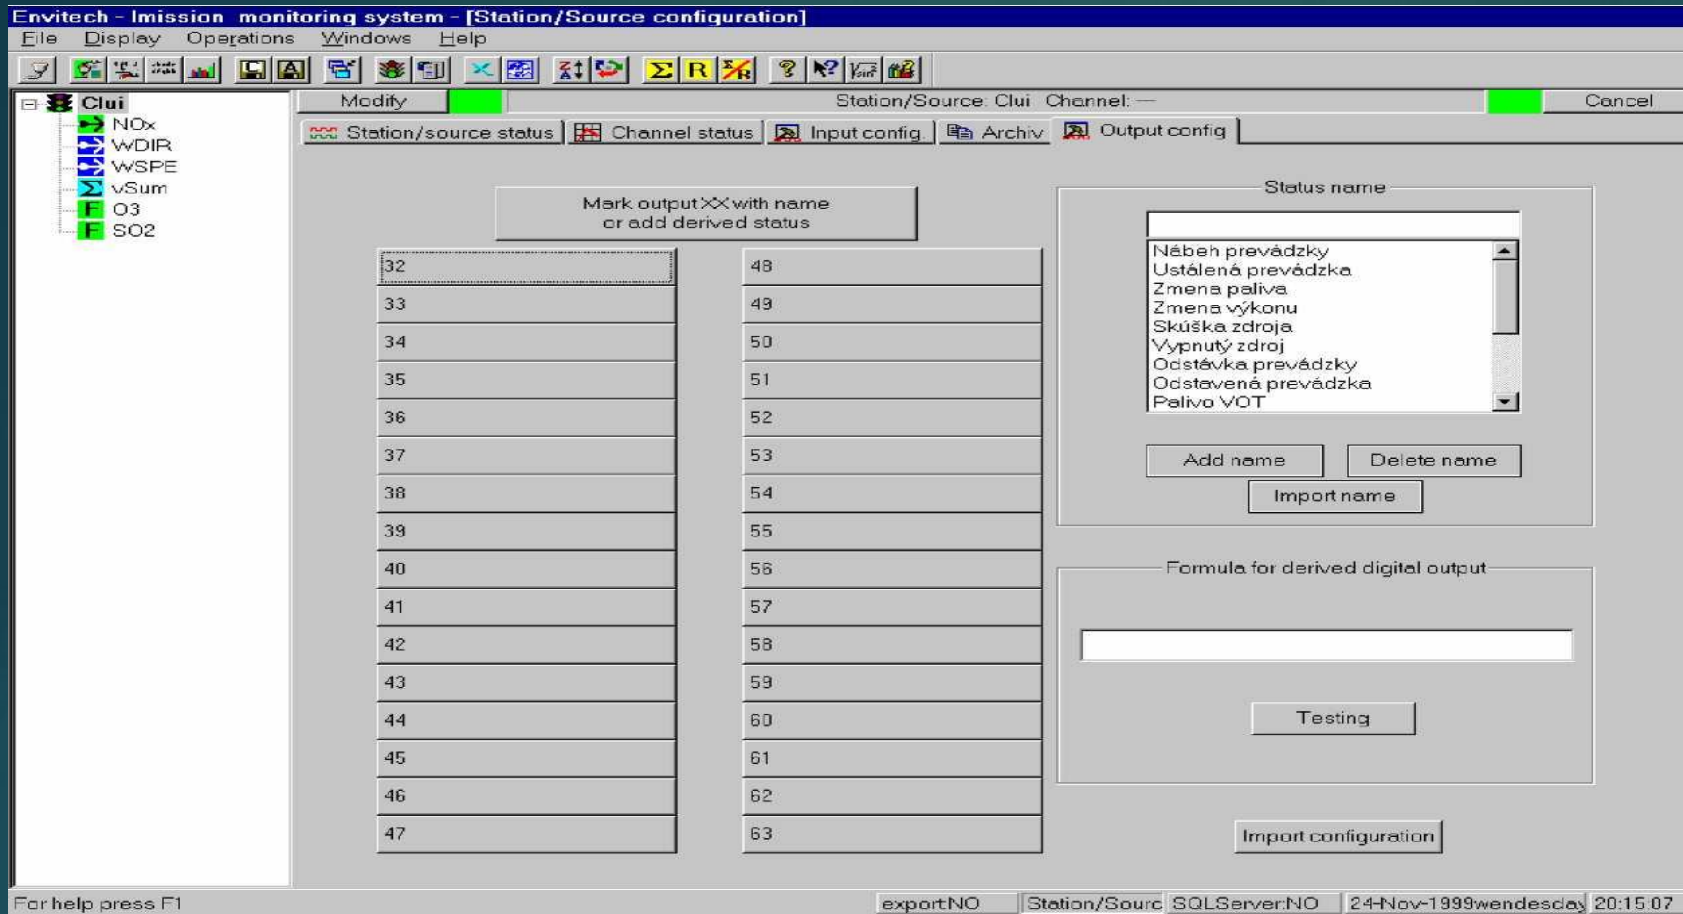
Envitech - Imission monitoring system - [Station/Source configuration]
File Display Operations Windows Help

Clui
NOx
WDIR
WSPE
vSum
O3
SO2

Modify
Station/Source: Clui Channel: ---
Cancel

Station/source status
Channel status
Input config
Archiv
Output config

Mark output XX with name or add derived status

| 32 | 48 |
|---|---|
| 33 | 49 |
| 34 | 50 |
| 35 | 51 |
| 36 | 52 |
| 37 | 53 |
| 38 | 54 |
| 39 | 55 |
| 40 | 56 |
| 41 | 57 |
| 42 | 58 |
| 43 | 59 |
| 44 | 60 |
| 45 | 61 |
| 46 | 62 |
| 47 | 63 |

Status name
Nábeh prevádzky
Ustálená prevádzka
Zmena paliva
Zmena výkonu
Skúška zdroja
Vypnutý zdroj
Odstávka prevádzky
Odstavená prevádzka
Palivo VOT

Add name
Delete name
Import name

Formula for derived digital output

Testing

Import configuration

For help press F1
export:NO
Station/Sourc
SQLServer:NO
24-Nov-1999wendesday
20:15:07